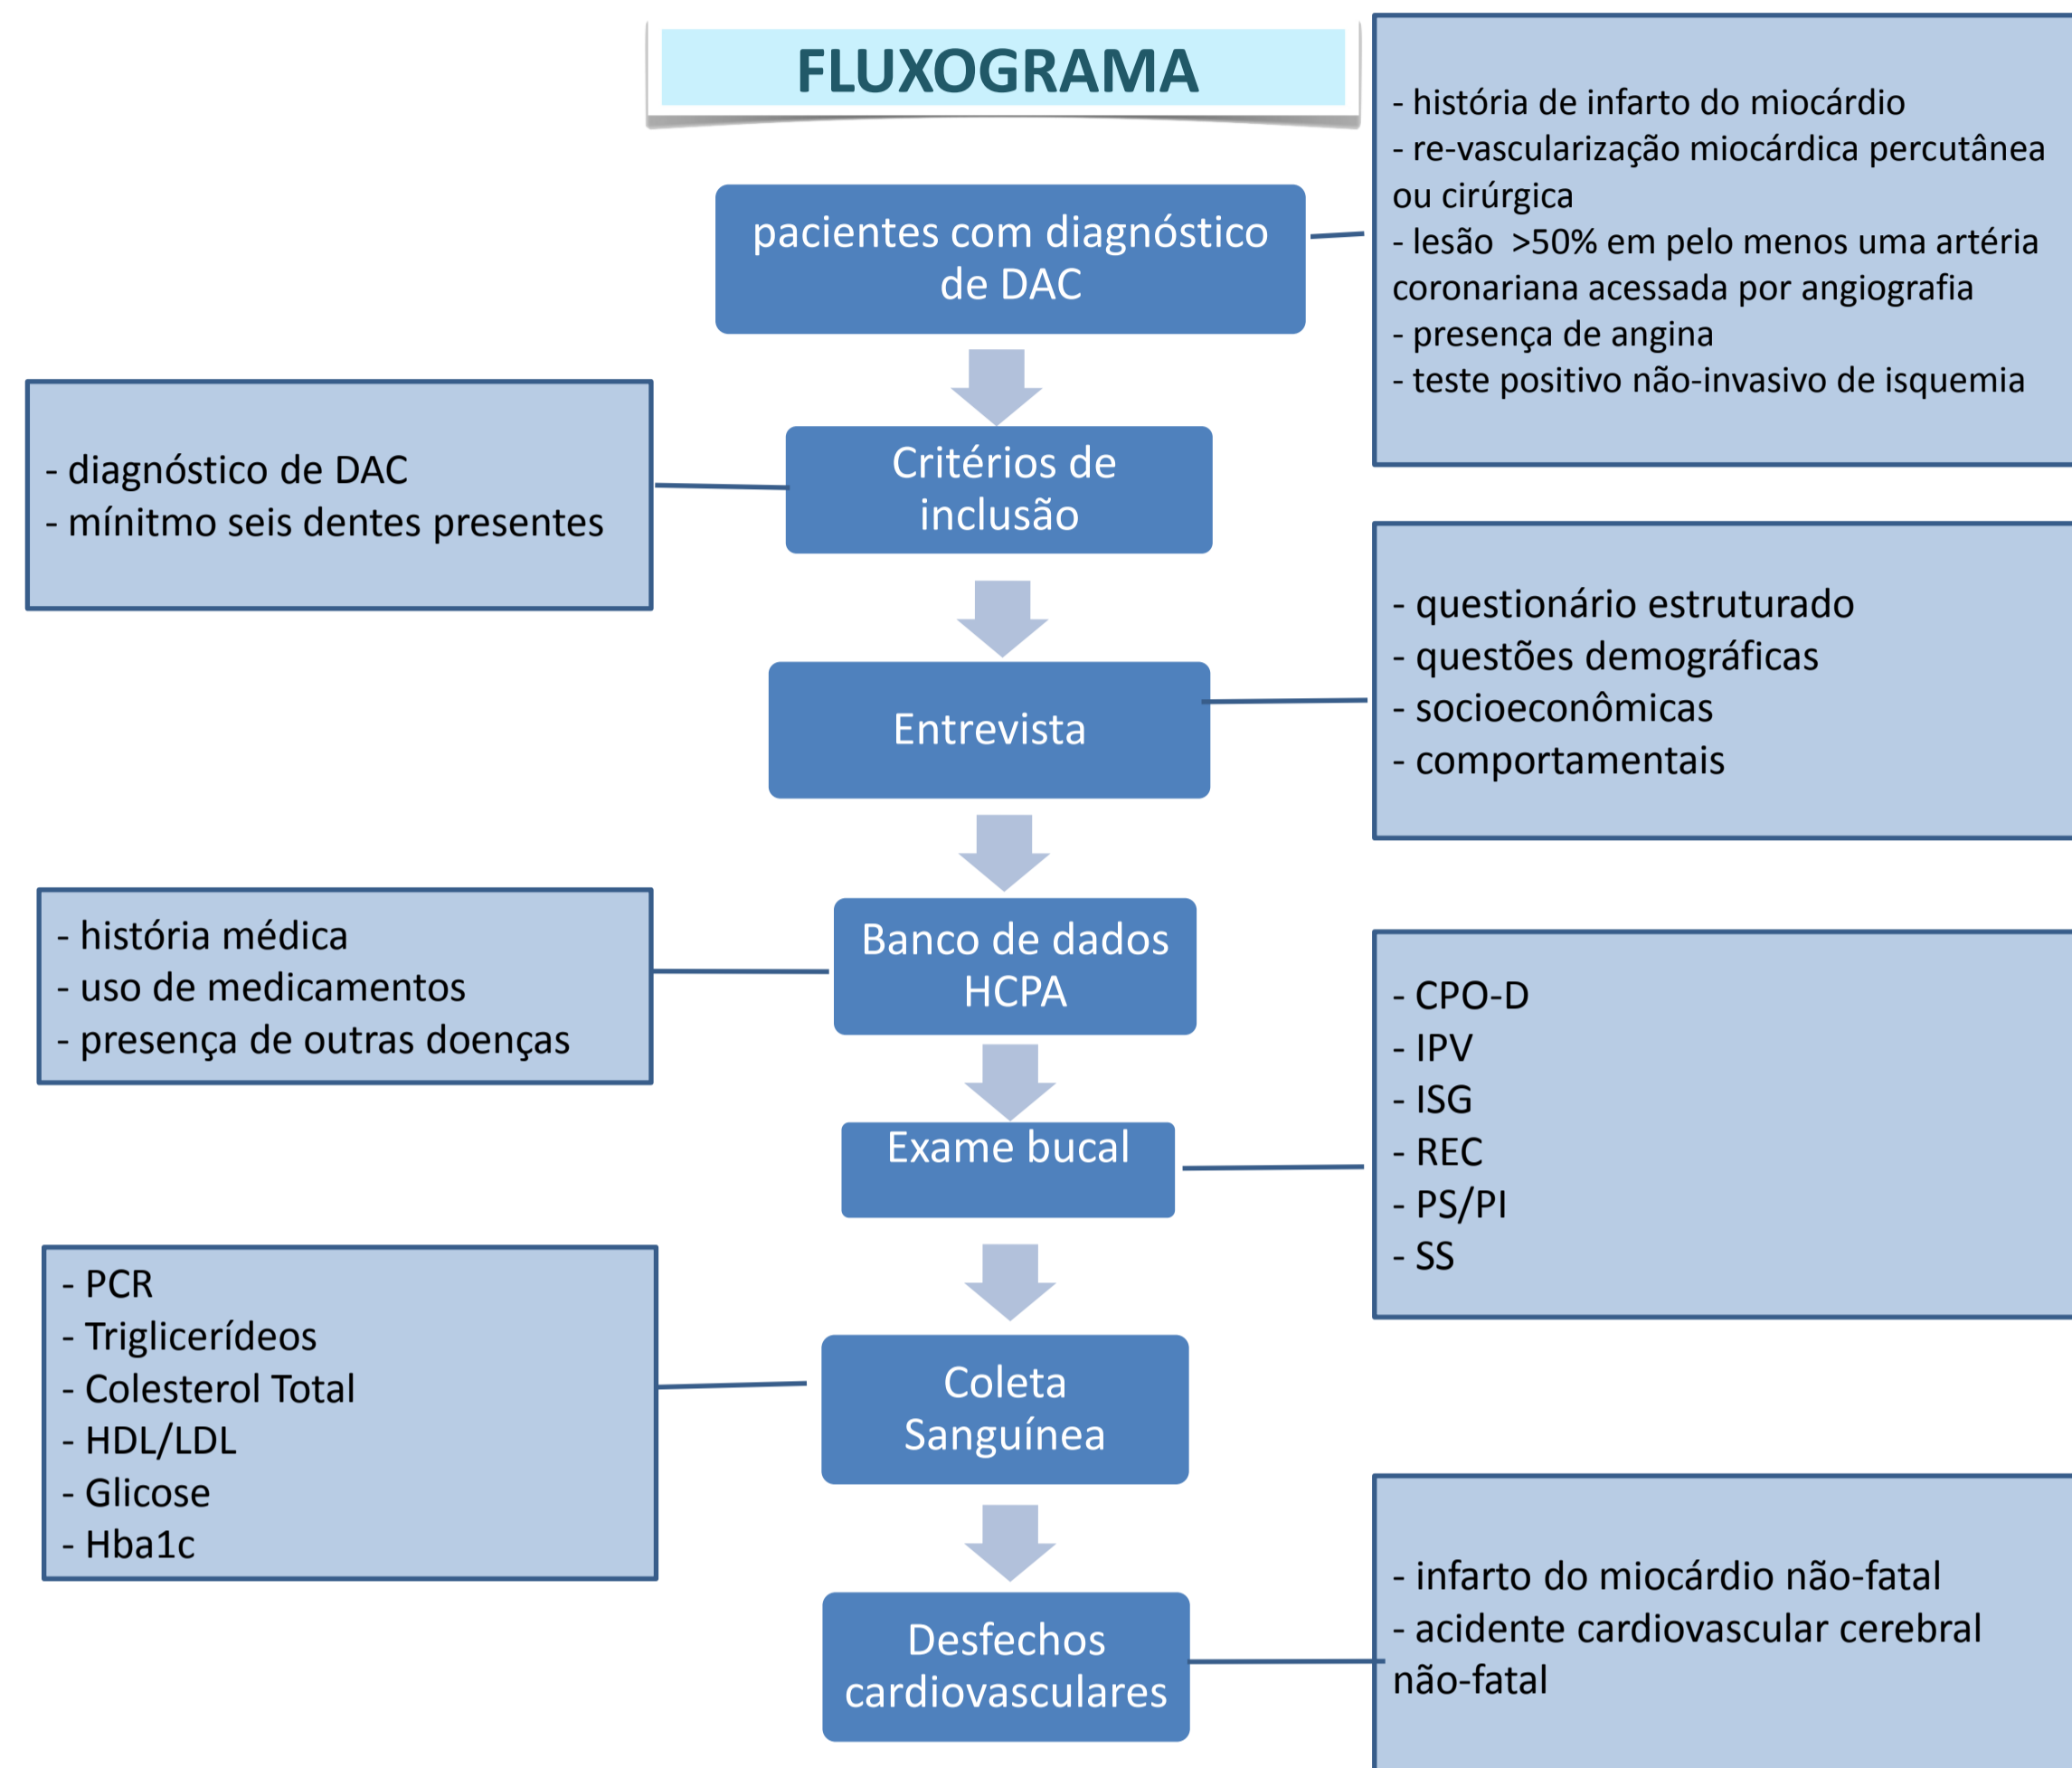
FLUXOGRAMA

pacientes com diagnóstico de DAC

- história de infarto do miocárdio
- re-vascularização miocárdica percutânea ou cirúrgica
- lesão >50% em pelo menos uma artéria coronariana acessada por angiografia
- presença de angina
- teste positivo não-invasivo de isquemia

- diagnóstico de DAC
- mínitmo seis dentes presentes

Critérios de inclusão

- questionário estruturado
- questões demográficas
- socioeconômicas
- comportamentais

Entrevista

- história médica
- uso de medicamentos
- presença de outras doenças

Banco de dados HCPA

- CPO-D
- IPV
- ISG
- REC
- PS/PI
- SS

Exame bucal

- PCR
- Triglicerídeos
- Colesterol Total
- HDL/LDL
- Glicose
- Hba1c

Coleta Sanguínea

Desfechos cardiovasculares

- infarto do miocárdio não-fatal
- acidente cardiovascular cerebral não-fatal